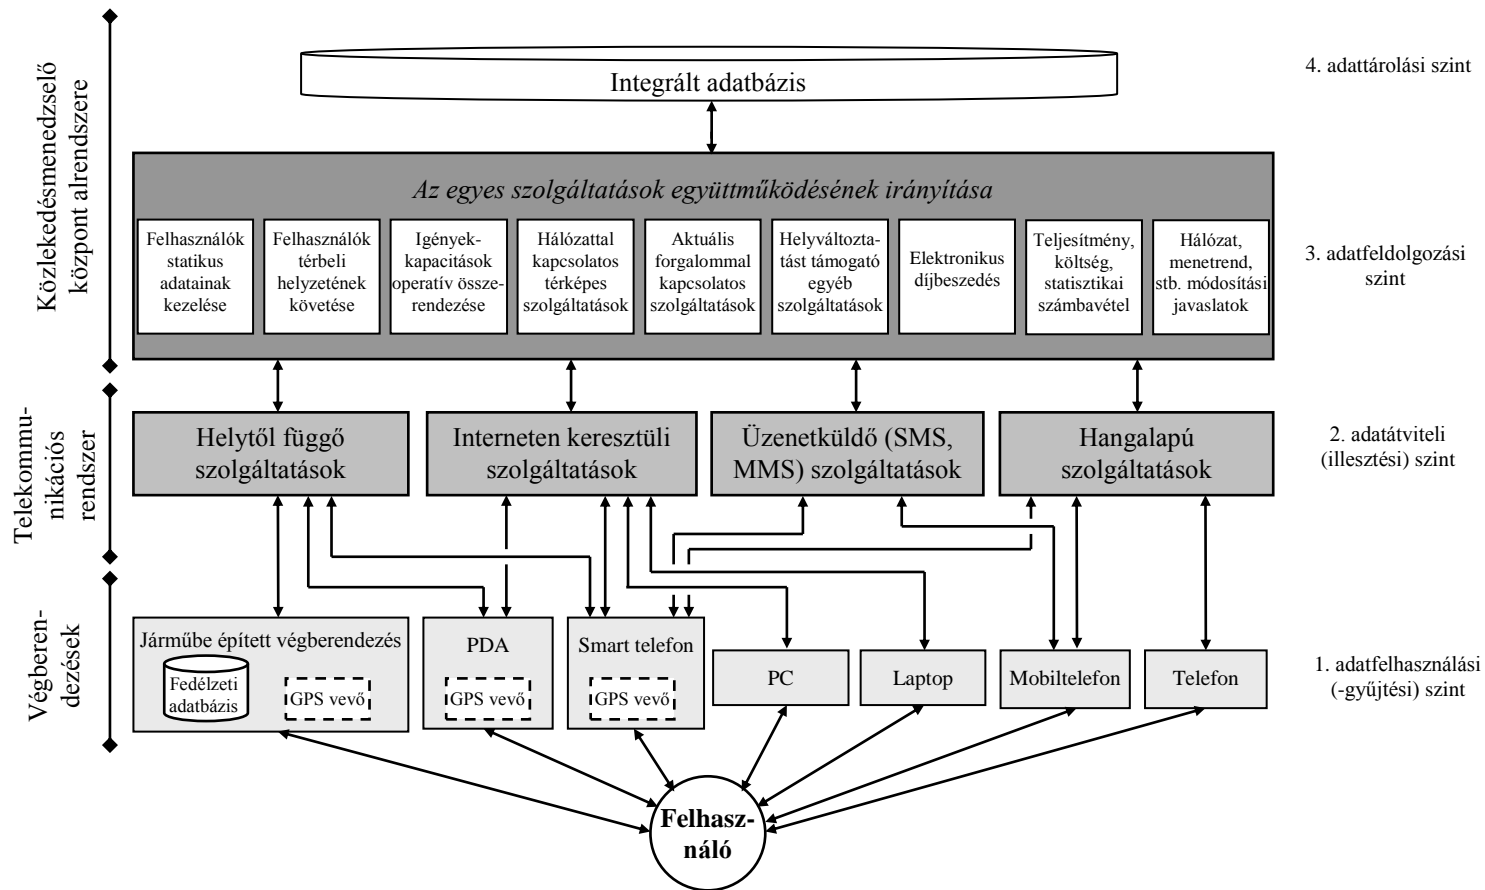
Közlekedésmenedzselő központ alrendszere

Integrált adatbázis

4. adattárolási szint

Az egyes szolgáltatások együttműködésének irányítása

Felhasználók statikus adatainak kezelése

Felhasználók térbeli helyzetének követése

Igények-kapacitások operatív összerendezése

Hálózattal kapcsolatos térképes szolgáltatások

Aktuális forgalommal kapcsolatos szolgáltatások

Helyváltoztatást támogató egyéb szolgáltatások

Elektronikus díjbeszedés

Teljesítmény, költség, statisztikai számbavétel

Hálózat, menetrend, stb. módosítási javaslatok

3. adatfeldolgozási szint

Telekommunikációs rendszer

Helytől függő szolgáltatások

Interneten keresztüli szolgáltatások

Üzenetküldő (SMS, MMS) szolgáltatások

Hangalapú szolgáltatások

2. adatátviteli (illesztési) szint

Végberendezések

Járműbe épített végberendezés

Fedélzeti adatbázis

GPS vevő

PDA

GPS vevő

Smart telefon

GPS vevő

PC

Laptop

Mobiltelefon

Telefon

1. adatfelhasználási (-gyűjtési) szint

Felhasználó